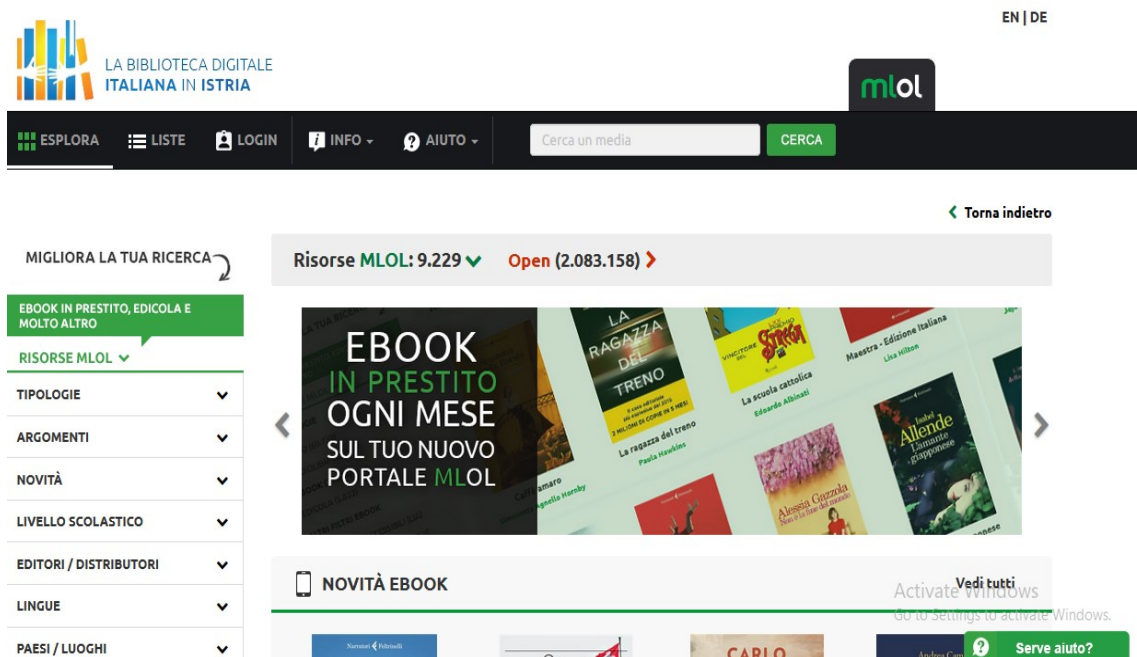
EN | DE

LA BIBLIOTECA DIGITALE
ITALIANA IN ISTRIA

mlol

ESPLORA  LISTE  LOGIN  INFO  AIUTO  Cerca un media  CERCA

Torna indietro

MIGLIORA LA TUA RICERCA

EBOOK IN PRESTITO, EDICOLA E MOLTO ALTRO

RISORSE MLOL

TIPOLOGIE

ARGOMENTI

NOVITÀ

LIVELLO SCOLASTICO

EDITORI / DISTRIBUTORI

LINGUE

PAESI / LUOGHI

Risorse MLOL: 9.229  Open (2.083.158)

EBOOK
IN PRESTITO
OGNI MESE
SUL TUO NUOVO
PORTALE MLOL

LA RAGAZZA DEL TRENO
La ragazza del treno
Paula Hawkins
La scuola cattolica
Edoardo Albinati
Maestra - Edizione italiana
Lisa Hilton
Isabel Allende
L'amante giapponese
Alessia Gazzola
Non è la fine del mondo

NOVITÀ EBOOK

Vedi tutti

Activate Windows
Go to Settings to activate Windows.

Serve aiuto?

Narratori Feltrinelli

CARLO